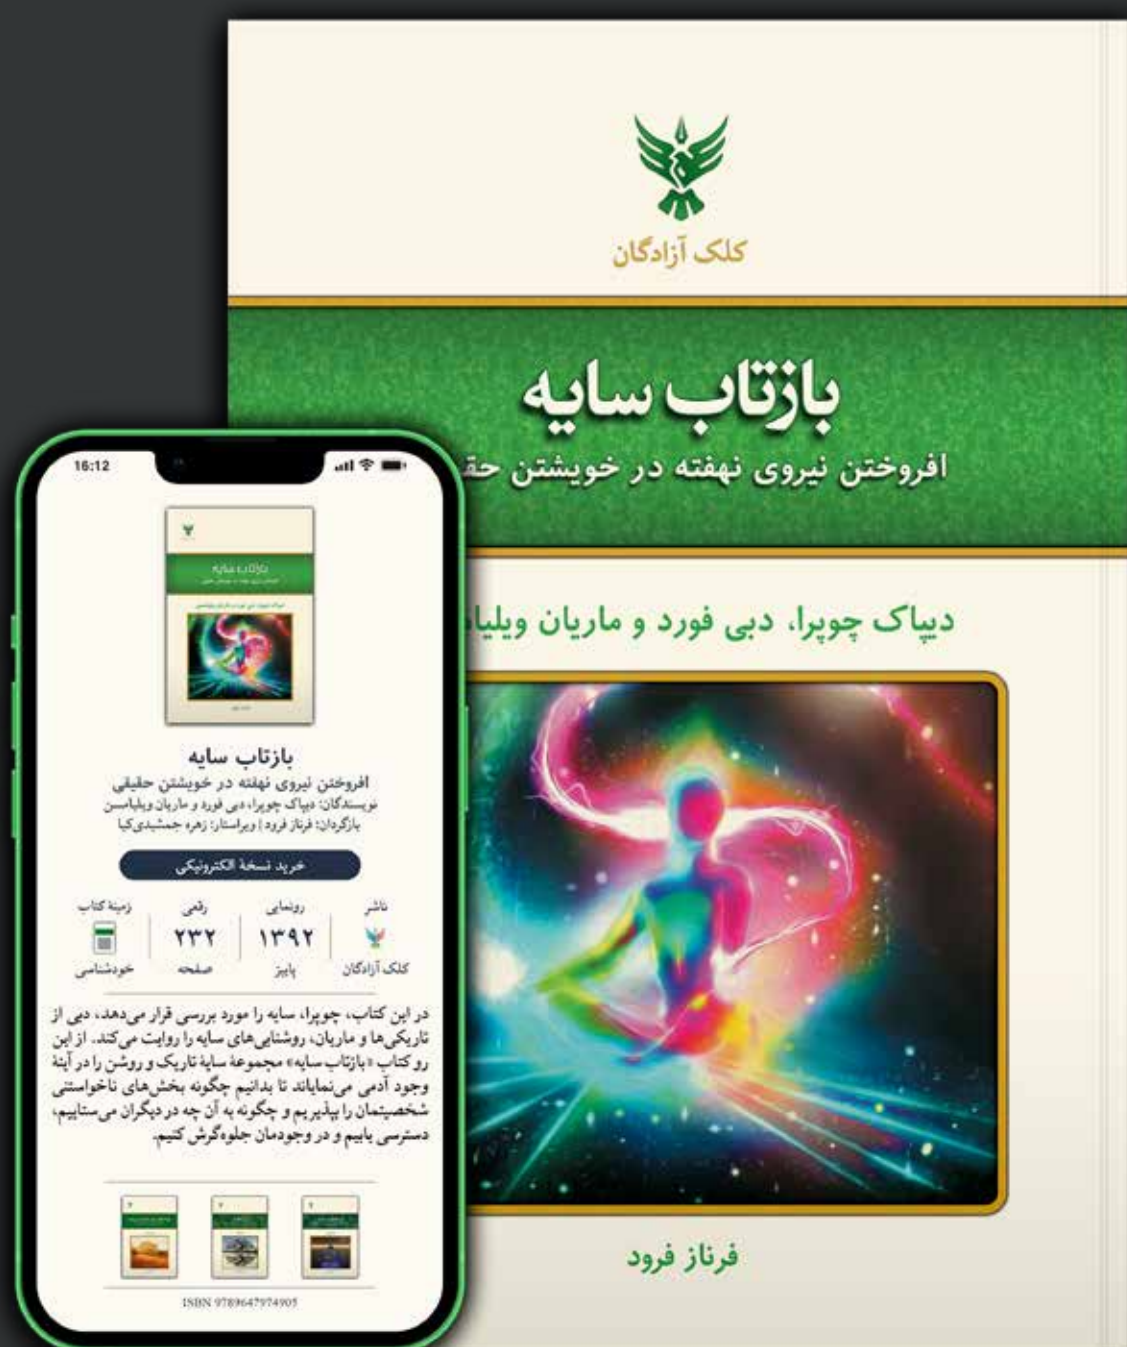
کلک آزادگان

بازتاب سایه

افروختن نیروی نهفته در خویشتن حق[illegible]

دیپاک چوپرا، دبی فورد و ماریان ویلیا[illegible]

فرناز فرود

16:12

بازتاب سایه

افروختن نیروی نهفته در خویشتن حقیقی

نویسندگان: دیپاک چوپرا، دبی فورد و ماریان ویلیامسن

بازگردان: فرناز فرود | ویراستار: زهره جمشیدی‌کیا

خرید نسخهٔ الکترونیکی

| ناشر | رونمایی | رقمی | زمینهٔ کتاب |
|---|---|---|---|
| کلک آزادگان | ۱۳۹۲ پاییز | ۲۳۲ صفحه | خودشناسی |

در این کتاب، چوپرا، سایه را مورد بررسی قرار می‌دهد، دبی از تاریکی‌ها و ماریان، روشنایی‌های سایه را روایت می‌کند. از این رو کتاب «بازتاب سایه» مجموعهٔ سایهٔ تاریک و روشن را در آینهٔ وجود آدمی می‌نمایاند تا بدانیم چگونه بخش‌های ناخواستنی شخصیتمان را بپذیریم و چگونه به آن چه در دیگران می‌ستاییم، دسترسی یابیم و در وجودمان جلوه‌گرش کنیم.

ISBN 9789647974905